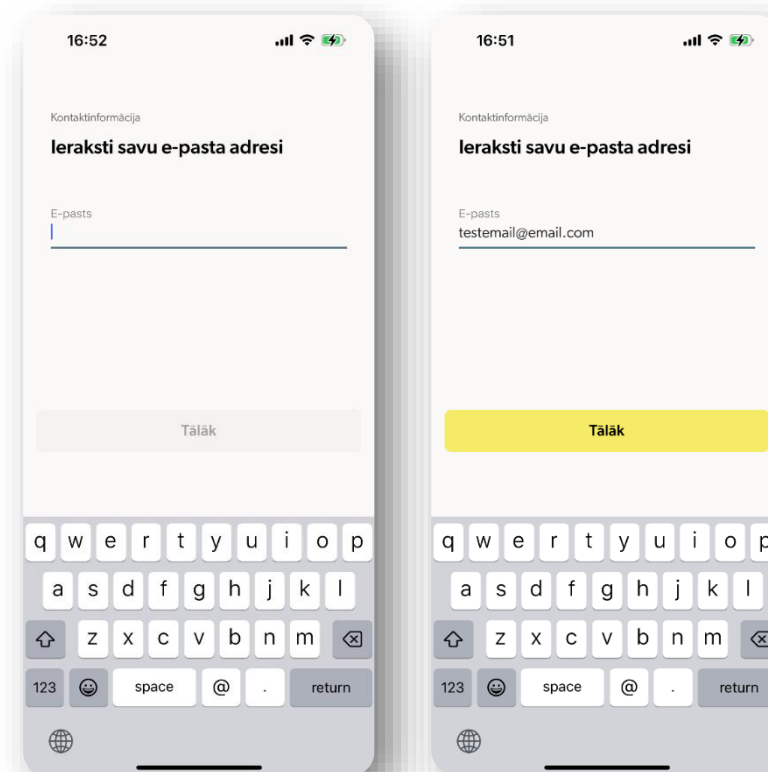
16:52

Kontaktinformācija

Ieraksti savu e-pasta adresi

E-pasts

Tālāk

q w e r t y u i o p
a s d f g h j k l
z x c v b n m
123 space @ . return

16:51

Kontaktinformācija

Ieraksti savu e-pasta adresi

E-pasts
testemail@email.com

Tālāk

q w e r t y u i o p
a s d f g h j k l
z x c v b n m
123 space @ . return